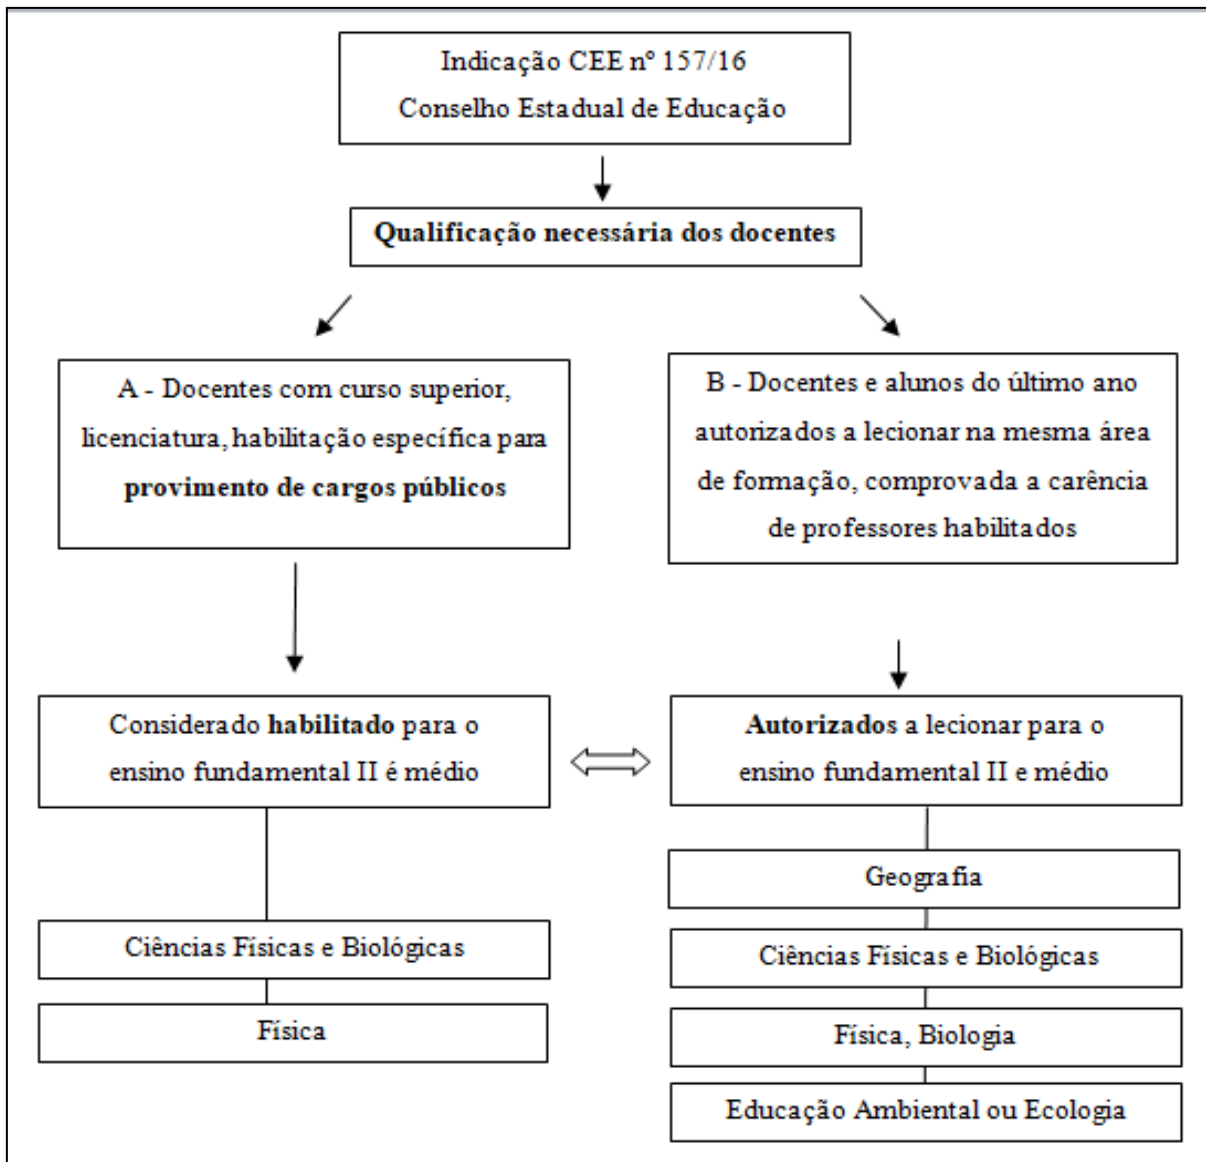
Indicação CEE nº 157/16
Conselho Estadual de Educação

Qualificação necessária dos docentes

A - Docentes com curso superior, licenciatura, habilitação específica para provimento de cargos públicos

B - Docentes e alunos do último ano autorizados a lecionar na mesma área de formação, comprovada a carência de professores habilitados

Considerado habilitado para o ensino fundamental II é médio

Ciências Físicas e Biológicas

Física

Autorizados a lecionar para o ensino fundamental II e médio

Geografia

Ciências Físicas e Biológicas

Física, Biologia

Educação Ambiental ou Ecologia